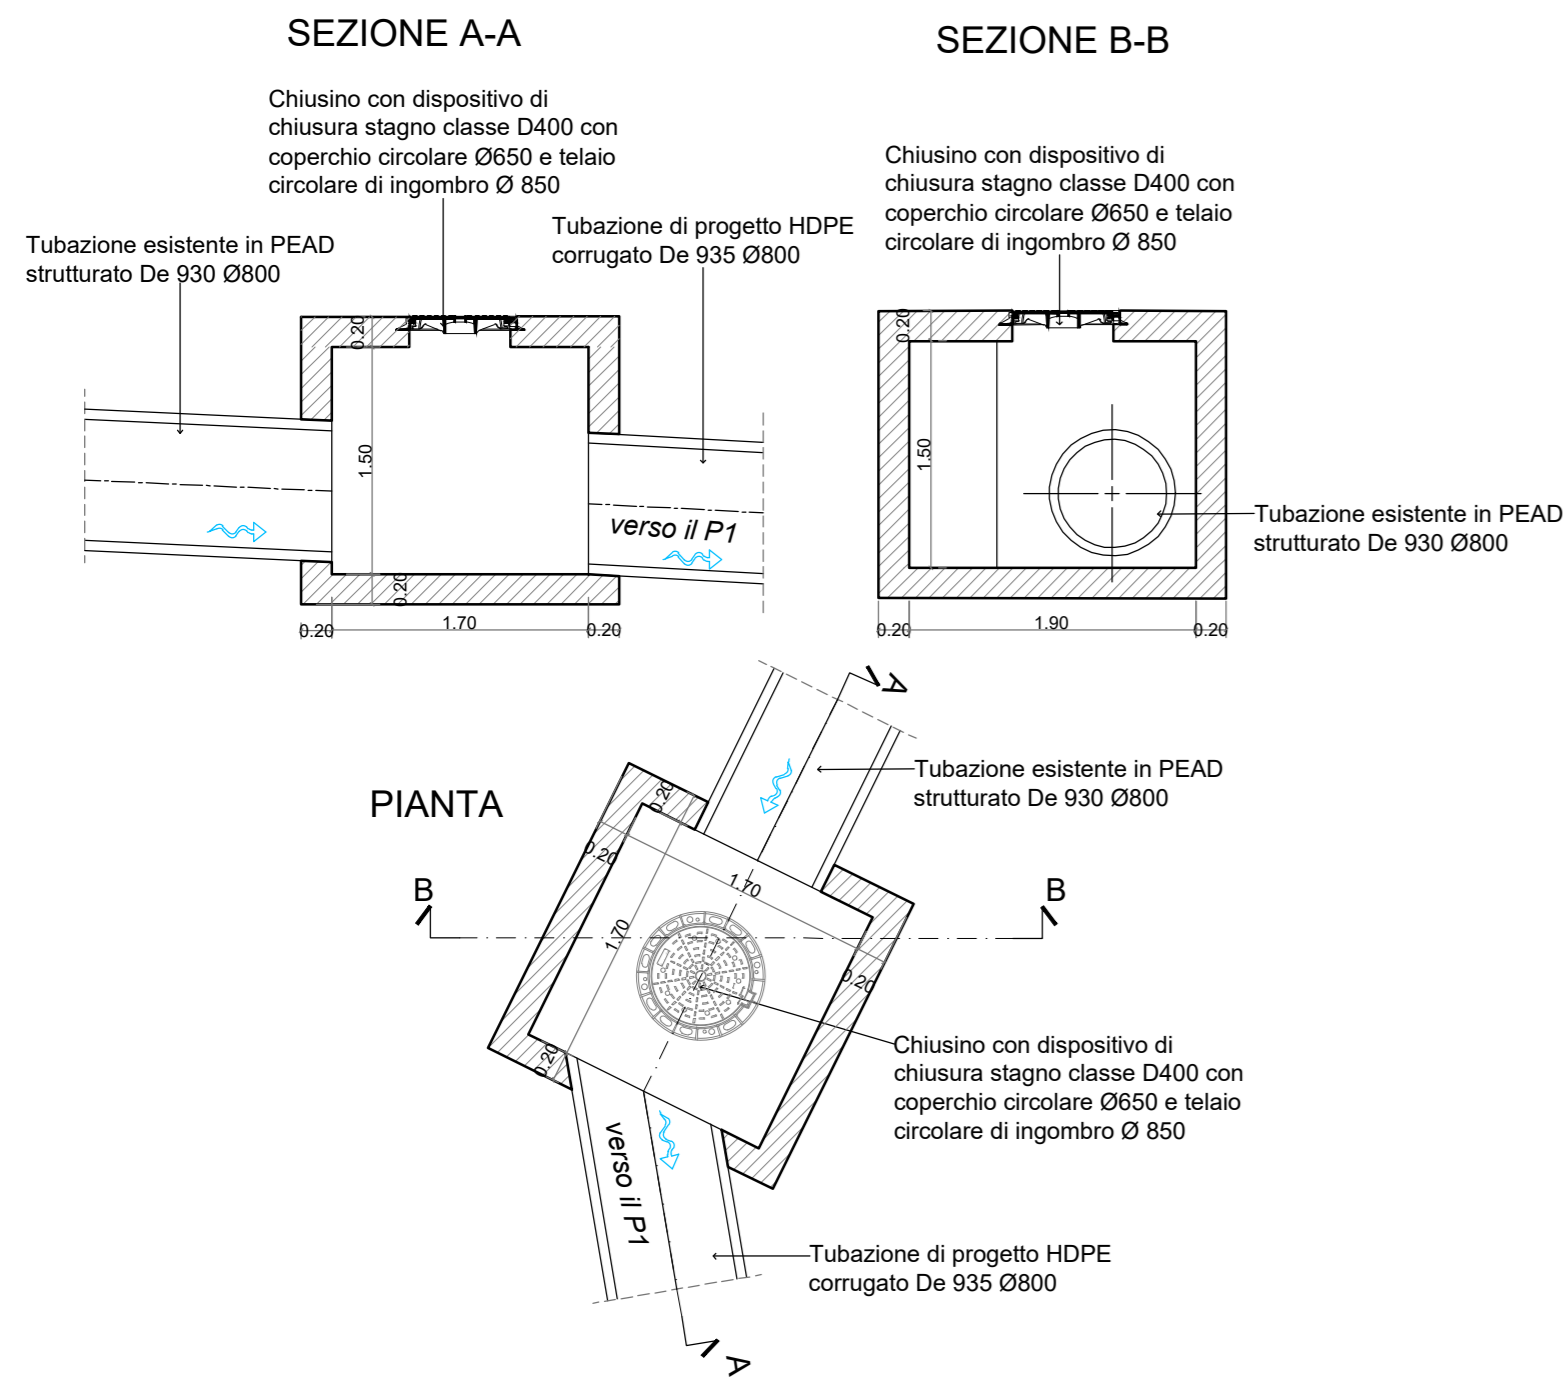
SEZIONE A-A

Chiusino con dispositivo di chiusura stagno classe D400 con coperchio circolare Ø650 e telaio circolare di ingombro Ø 850

Tubazione di progetto HDPE corrugato De 935 Ø800

Tubazione esistente in PEAD strutturato De 930 Ø800

0.20

1.50

0.20

verso il P1

0.20 1.70 0.20

SEZIONE B-B

Chiusino con dispositivo di chiusura stagno classe D400 con coperchio circolare Ø650 e telaio circolare di ingombro Ø 850

0.20

1.50

Tubazione esistente in PEAD strutturato De 930 Ø800

0.20 1.90 0.20

A

PIANTA

Tubazione esistente in PEAD strutturato De 930 Ø800

0.20

0.20

1.70

B

B

1.70

0.20

0.20

Chiusino con dispositivo di chiusura stagno classe D400 con coperchio circolare Ø650 e telaio circolare di ingombro Ø 850

verso il P1

Tubazione di progetto HDPE corrugato De 935 Ø800

A